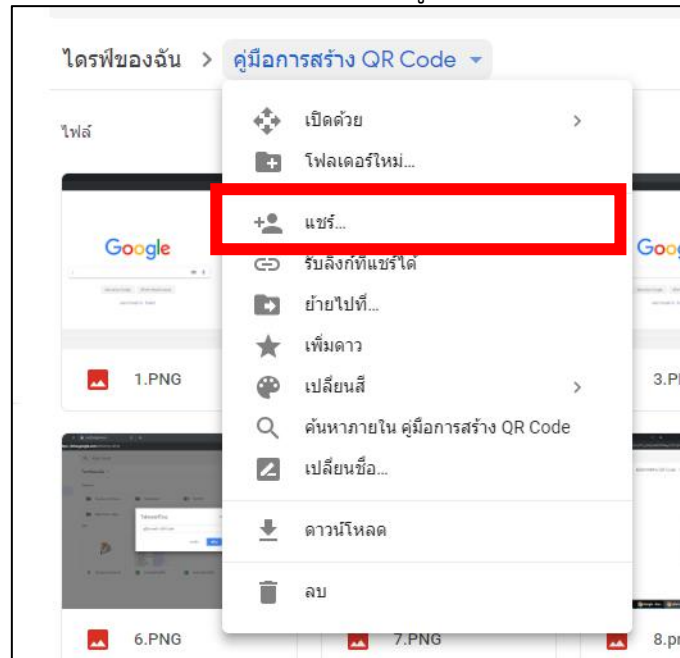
ไดรฟ์ของฉัน > คู่มือการสร้าง QR Code

ไฟล์

Google

Goog

1.PNG

3.PI

6.PNG

7.PNG

8.p

เปิดด้วย

โฟลเดอร์ใหม่...

แชร์...

รับลิงก์ที่แชร์ได้

ย้ายไปที่...

เพิ่มดาว

เปลี่ยนสี

ค้นหาภายใน คู่มือการสร้าง QR Code

เปลี่ยนชื่อ...

ดาวน์โหลด

ลบ